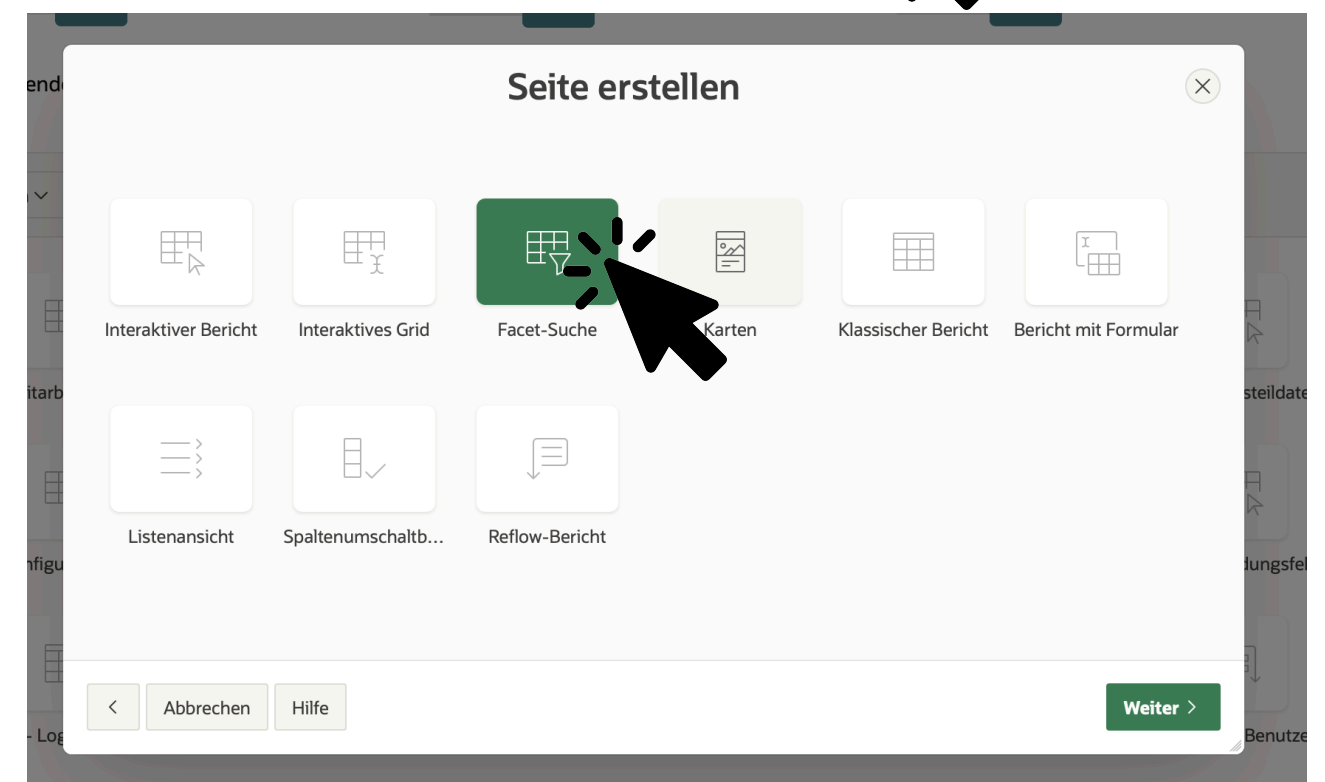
Seite erstellen

Interaktiver Bericht
Interaktives Grid
Facet-Suche
Karten
Klassischer Bericht
Bericht mit Formular

Listenansicht
Spaltenumschaltb...
Reflow-Bericht

<
Abbrechen
Hilfe
Weiter >

end
itarb
nfigu
- Log
steildate
dungsfel
Benutze